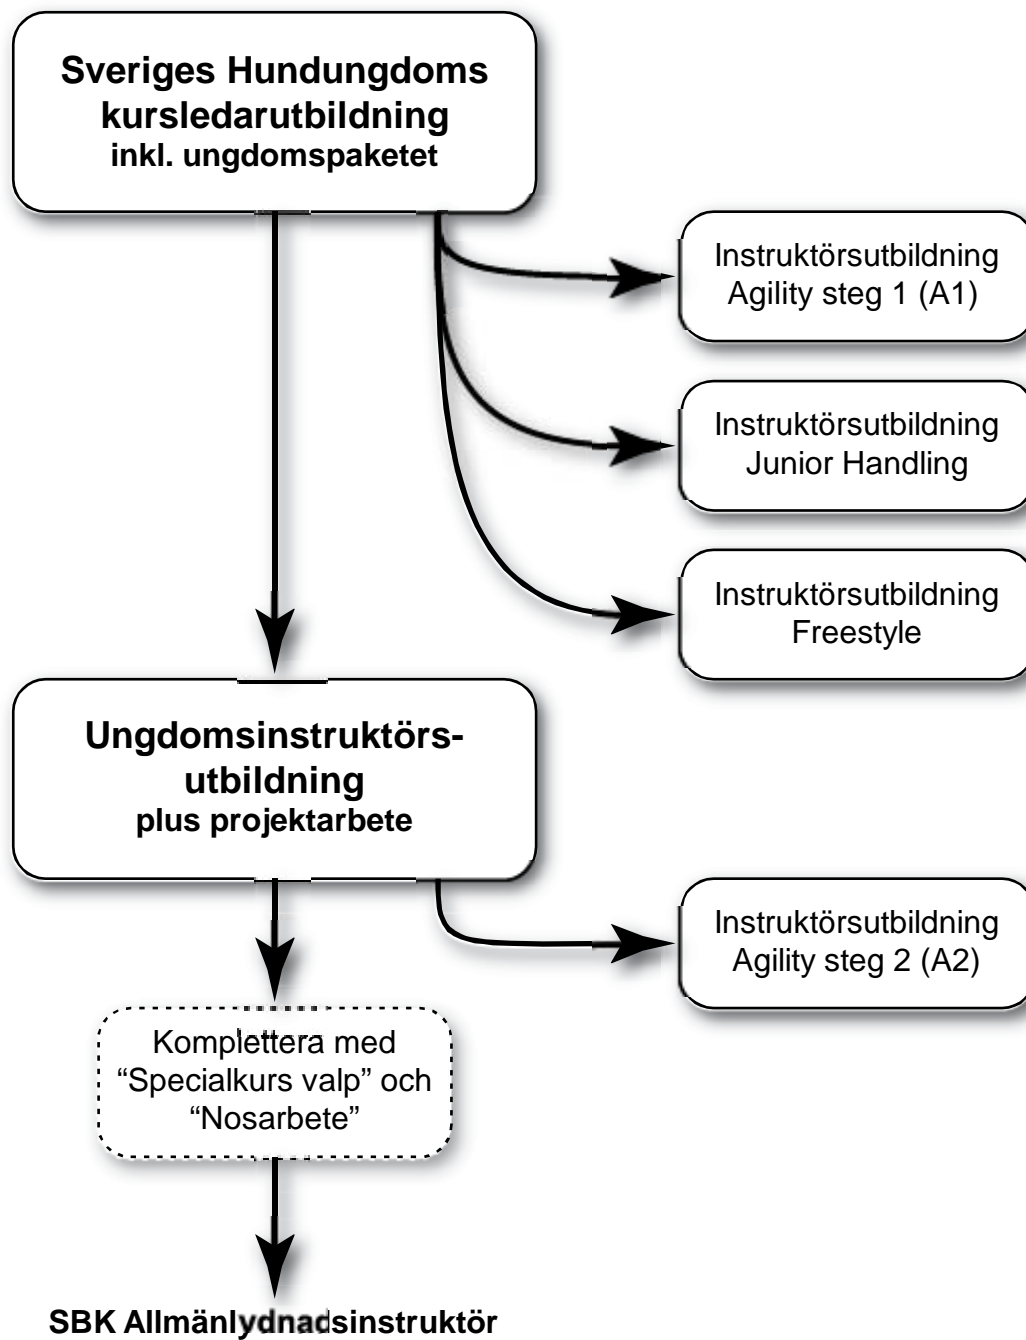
Sveriges Hundungdoms kursledarutbildning
inkl. ungdomspaketet

Instruktörsutbildning Agility steg 1 (A1)

Instruktörsutbildning Junior Handling

Instruktörsutbildning Freestyle

Ungdomsinstruktörsutbildning
plus projektarbete

Instruktörsutbildning Agility steg 2 (A2)

Komplettera med “Specialkurs valp” och “Nosarbete”

SBK Allmänlydnadsinstruktör